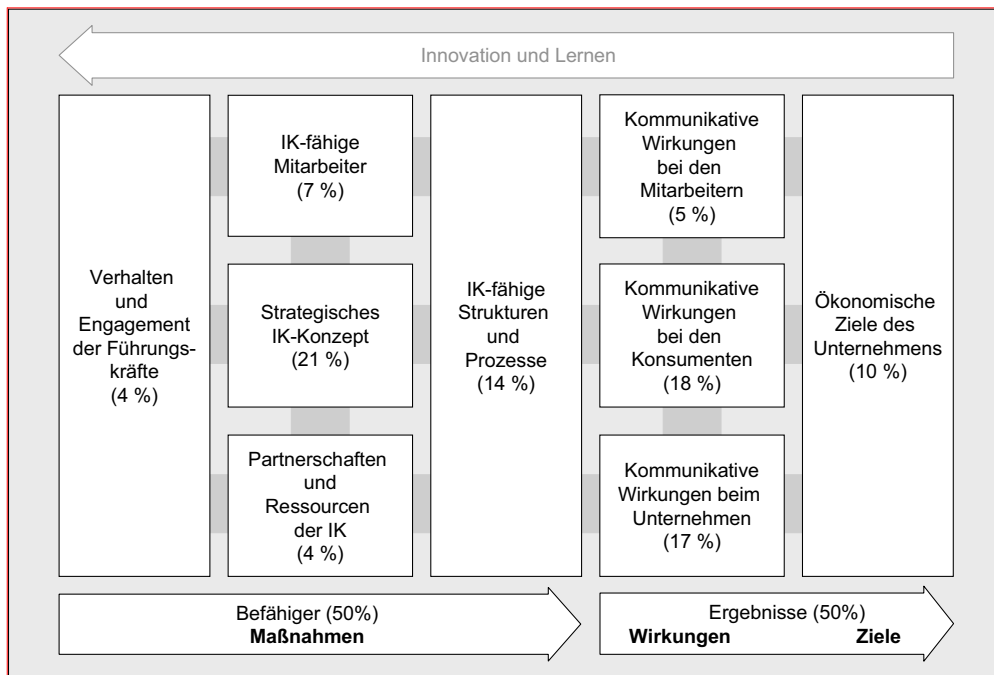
Innovation und Lernen

Verhalten und Engagement der Führungskräfte (4 %)

IK-fähige Mitarbeiter (7 %)

Strategisches IK-Konzept (21 %)

Partnerschaften und Ressourcen der IK (4 %)

IK-fähige Strukturen und Prozesse (14 %)

Kommunikative Wirkungen bei den Mitarbeitern (5 %)

Kommunikative Wirkungen bei den Konsumenten (18 %)

Kommunikative Wirkungen beim Unternehmen (17 %)

Ökonomische Ziele des Unternehmens (10 %)

Befähiger (50%)
**Maßnahmen**

Ergebnisse (50%)
**Wirkungen** **Ziele**